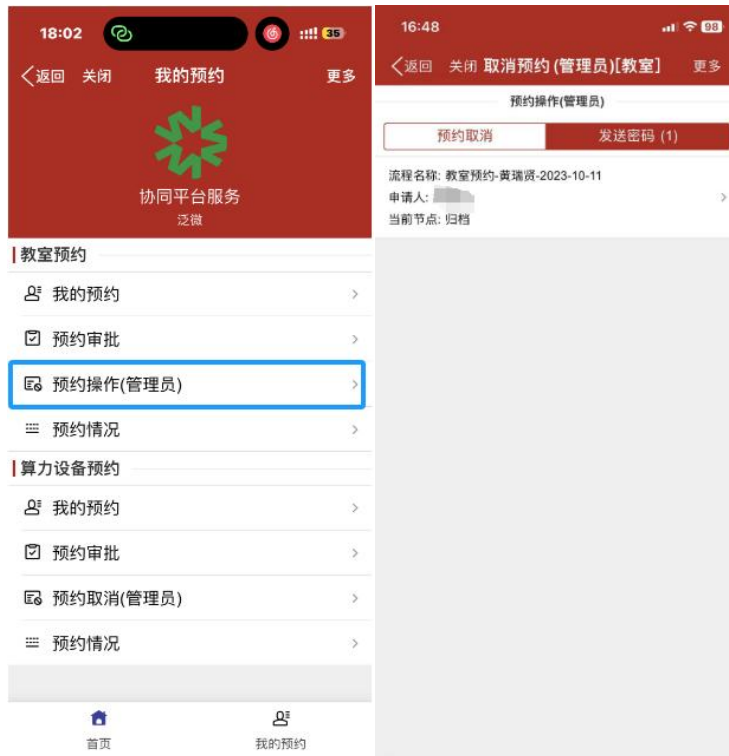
18:02 35

〈返回 关闭 我的预约 更多

协同平台服务
泛微

教室预约

我的预约

预约审批

预约操作(管理员)

预约情况

算力设备预约

我的预约

预约审批

预约取消(管理员)

预约情况

首页

我的预约

16:48 98

〈返回 关闭 取消预约 (管理员)[教室] 更多

预约操作(管理员)

预约取消

发送密码 (1)

流程名称: 教室预约-黄瑞贤-2023-10-11
申请人: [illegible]
当前节点: 归档